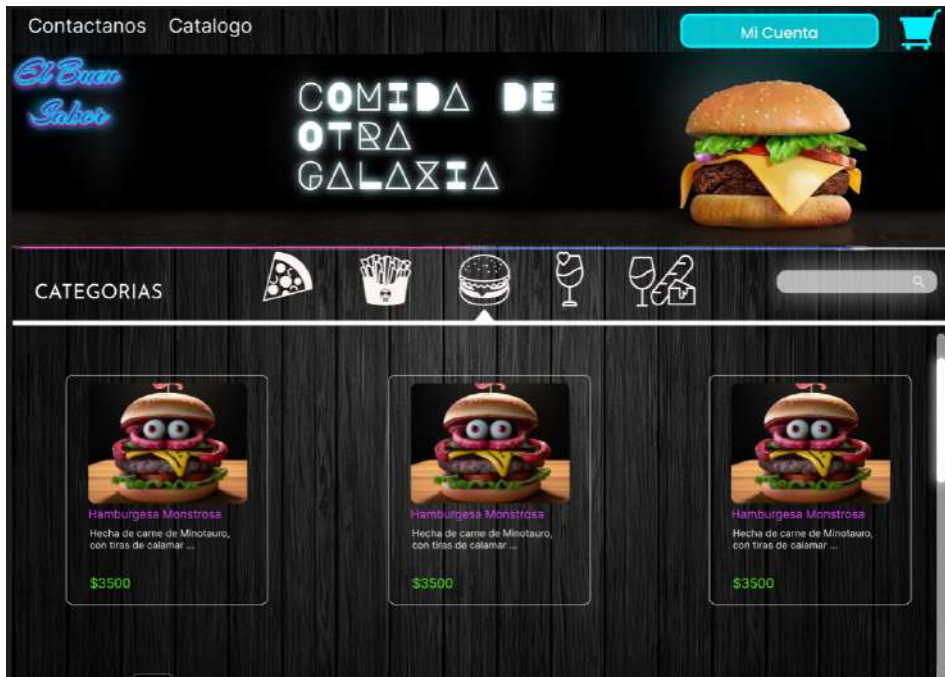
Contactanos Catalogo

Mi Cuenta

El Buen Sabor

COMIDA DE OTRA GALAXIA

CATEGORIAS

Hamburgesa Monstrosa
Hecha de carne de Minotauro, con tiras de calamar ...
$3500

Hamburgesa Monstrosa
Hecha de carne de Minotauro, con tiras de calamar ...
$3500

Hamburgesa Monstrosa
Hecha de carne de Minotauro, con tiras de calamar ...
$3500